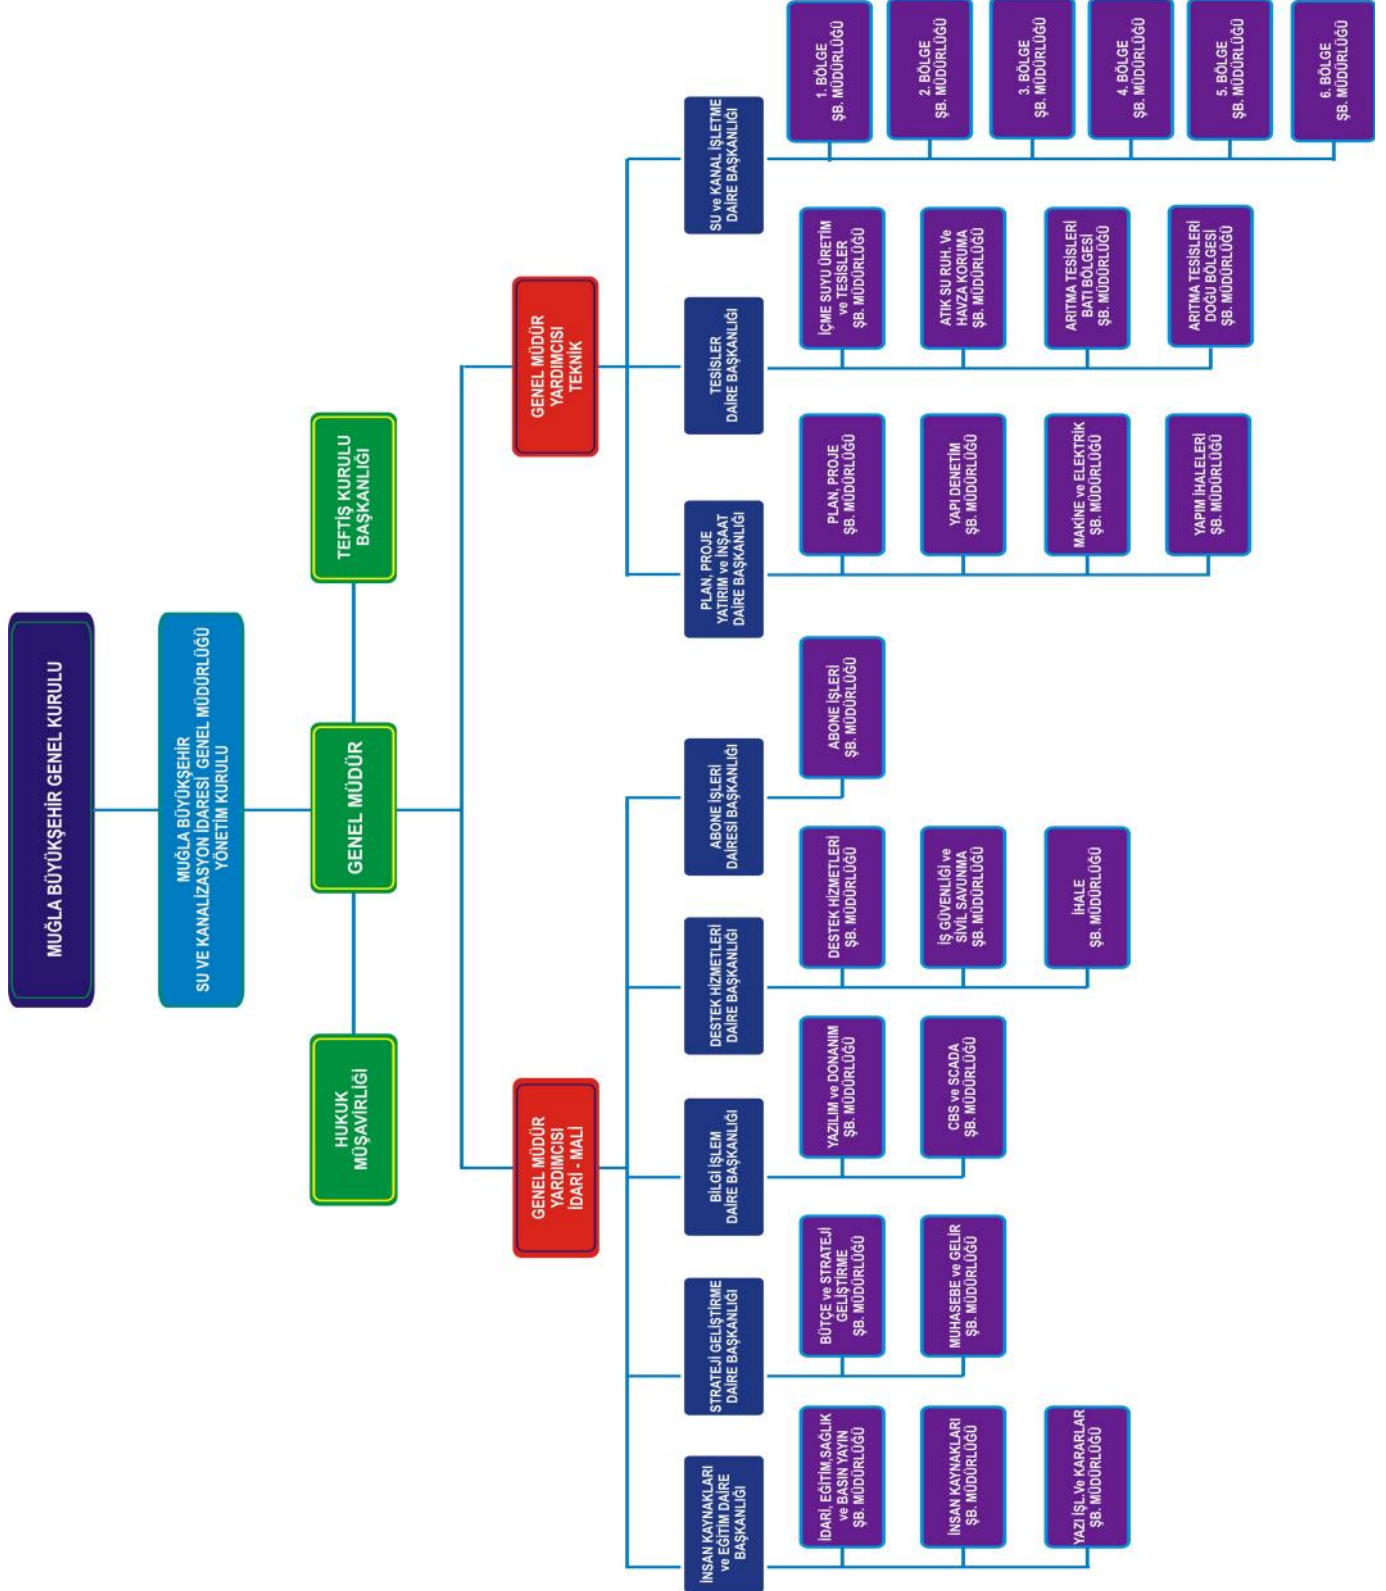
MUĞLA BÜYÜKŞEHİR GENEL KURULU

MUĞLA BÜYÜKŞEHİR SU VE KANALİZASYON İDARESİ GENEL MÜDÜRLÜĞÜ YÖNETİM KURULU

TEFTİŞ KURULU BAŞKANLIĞI

GENEL MÜDÜR

HUKUK MÜŞAVİRLİĞİ

GENEL MÜDÜR YARDIMCISI TEKNİK

GENEL MÜDÜR YARDIMCISI İDARİ - MALİ

SU ve KANAL İŞLETME DAİRE BAŞKANLIĞI

1. BÖLGE ŞB. MÜDÜRLÜĞÜ

2. BÖLGE ŞB. MÜDÜRLÜĞÜ

3. BÖLGE ŞB. MÜDÜRLÜĞÜ

4. BÖLGE ŞB. MÜDÜRLÜĞÜ

5. BÖLGE ŞB. MÜDÜRLÜĞÜ

6. BÖLGE ŞB. MÜDÜRLÜĞÜ

TESİSLER DAİRE BAŞKANLIĞI

İÇME SUYU ÜRETİM ve TESİSLER ŞB. MÜDÜRLÜĞÜ

ATIK SU RUH. Ve HAVZA KORUMA ŞB. MÜDÜRLÜĞÜ

ARITMA TESİSLERİ BATI BÖLGESİ ŞB. MÜDÜRLÜĞÜ

ARITMA TESİSLERİ DOĞU BÖLGESİ ŞB. MÜDÜRLÜĞÜ

PLAN, PROJE YATIRIM ve İNŞAAT DAİRE BAŞKANLIĞI

PLAN, PROJE ŞB. MÜDÜRLÜĞÜ

YAPI DENETİM ŞB. MÜDÜRLÜĞÜ

MAKİNE ve ELEKTRİK ŞB. MÜDÜRLÜĞÜ

YAPIM İHALELERİ ŞB. MÜDÜRLÜĞÜ

ABONE İŞLERİ DAİRESİ BAŞKANLIĞI

ABONE İŞLERİ ŞB. MÜDÜRLÜĞÜ

DESTEK HİZMETLERİ DAİRE BAŞKANLIĞI

DESTEK HİZMETLERİ ŞB. MÜDÜRLÜĞÜ

İŞ GÜVENLİĞİ ve SİVİL SAVUNMA ŞB. MÜDÜRLÜĞÜ

İHALE ŞB. MÜDÜRLÜĞÜ

BİLGİ İŞLEM DAİRE BAŞKANLIĞI

YAZILIM ve DONANIM ŞB. MÜDÜRLÜĞÜ

CBS ve SCADA ŞB. MÜDÜRLÜĞÜ

STRATEJİ GELİŞTİRME DAİRE BAŞKANLIĞI

BÜTÇE ve STRATEJİ GELİŞTİRME ŞB. MÜDÜRLÜĞÜ

MUHASEBE ve GELİR ŞB. MÜDÜRLÜĞÜ

İNSAN KAYNAKLARI ve EĞİTİM DAİRE BAŞKANLIĞI

İDARİ, EĞİTİM,SAĞLIK ve BASIN YAYIN ŞB. MÜDÜRLÜĞÜ

İNSAN KAYNAKLARI ŞB. MÜDÜRLÜĞÜ

YAZI İŞL.Ve KARARLAR ŞB. MÜDÜRLÜĞÜ